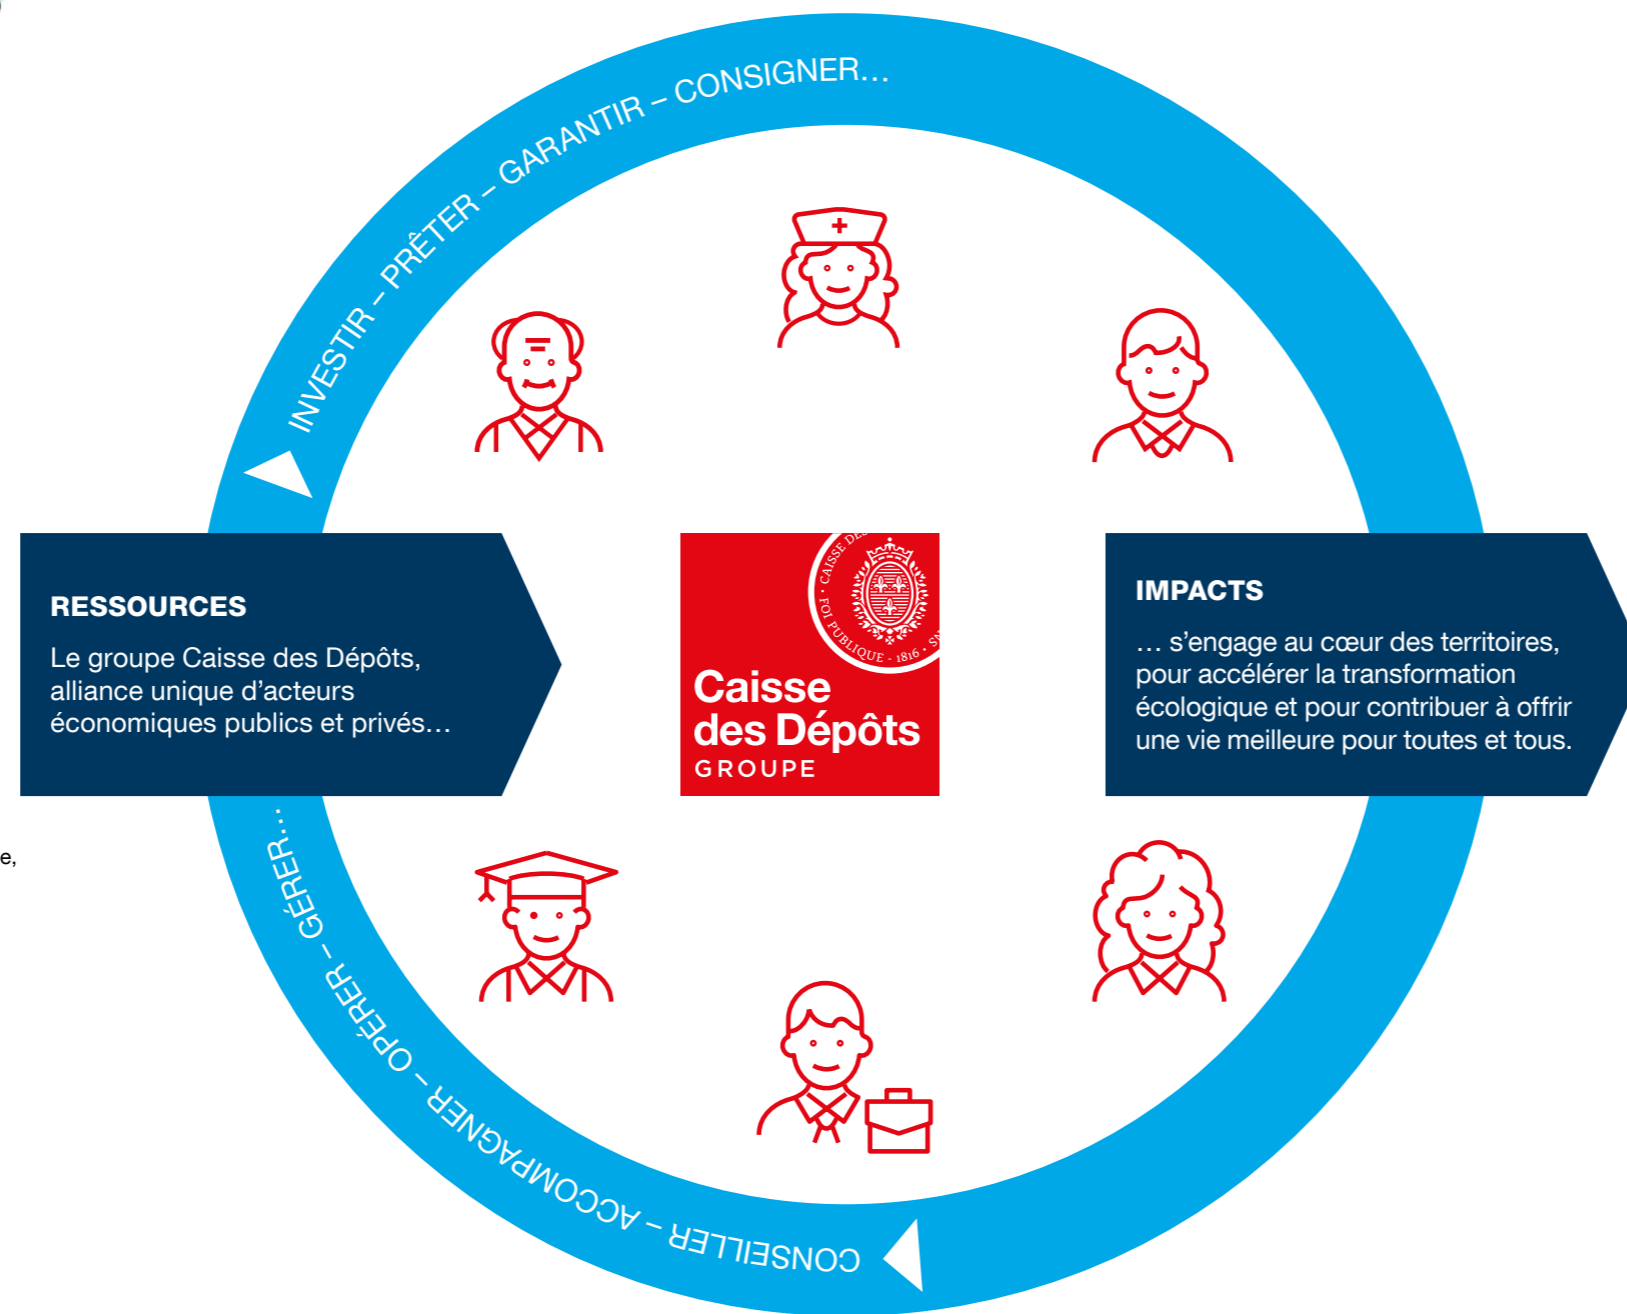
INVESTIR – PRÊTER – GARANTIR – CONSIGNER…

RESSOURCES

Le groupe Caisse des Dépôts, alliance unique d'acteurs économiques publics et privés…

CAISSE DES · FOI PUBLIQUE · 1816 ·

Caisse des Dépôts
GROUPE

IMPACTS

… s'engage au cœur des territoires, pour accélérer la transformation écologique et pour contribuer à offrir une vie meilleure pour toutes et tous.

CONSEILLER – ACCOMPAGNER – OPÉRER – GÉRER…

e,